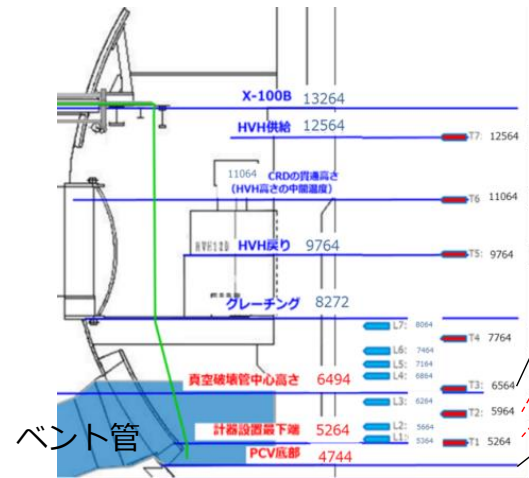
X-100B 13264
HVH供給 12564
T7: 12564
11064
CRDの貫通高さ
(HVH高さの中間温度)
T6 11064
HVH戻り 9764
T5: 9764
グレーチング 8272
L7: 8064
T4 7764
L6: 7464
L5: 7164
L4: 6864
T3: 6564
真空破壊管中心高さ 6494
L3: 6264
T2: 5964
L2: 5664
L1: 5364
T1 5264
計器設置最下端 5264
ベント管
PCV底部 4744